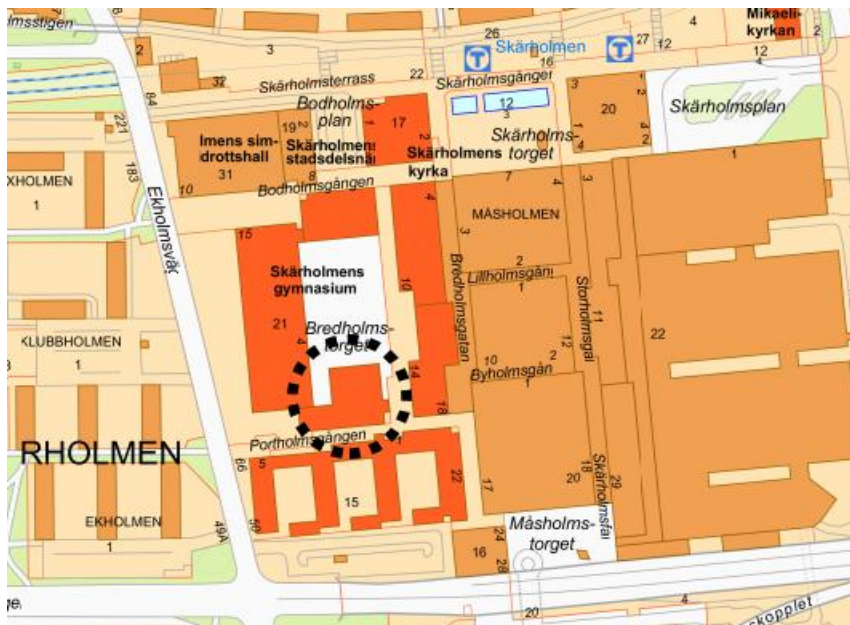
lmsstigen
26
Mikaeli-
kyrkan
2
2
3
Skärholmen
27
12
4
6
12
32
Skärholmsterrass
22
Skärholmsgånger
16
84
Bodholms-
plan
12
20
Skärholmsplan
221
lmens sim-
drottshall
19
Skärholmens
stadsdelsnä
17
Skärholms-
torget
183
Skärholmens
kyrka
EKHOLMEN
31
Bodholmsgången
7
1
10
8
4
1
Ekholmsväg
MÅSHOLMEN
15
Skärholmens
gymnasium
Bredholmsgatan
2
Lillholmsgån
10
Storholmsgat
22
1
KLUBBHOLMEN
21
Bredholms-
torget
11
12
1
4
2
10
Byholmsgån
14
1
18
Portholmsgången
RHOLMEN
66
5
15
22
17
18
Skärholmsfat
29
20
EKHOLMEN
1
49A
59
Måsholms-
torget
16
24
28
20
4